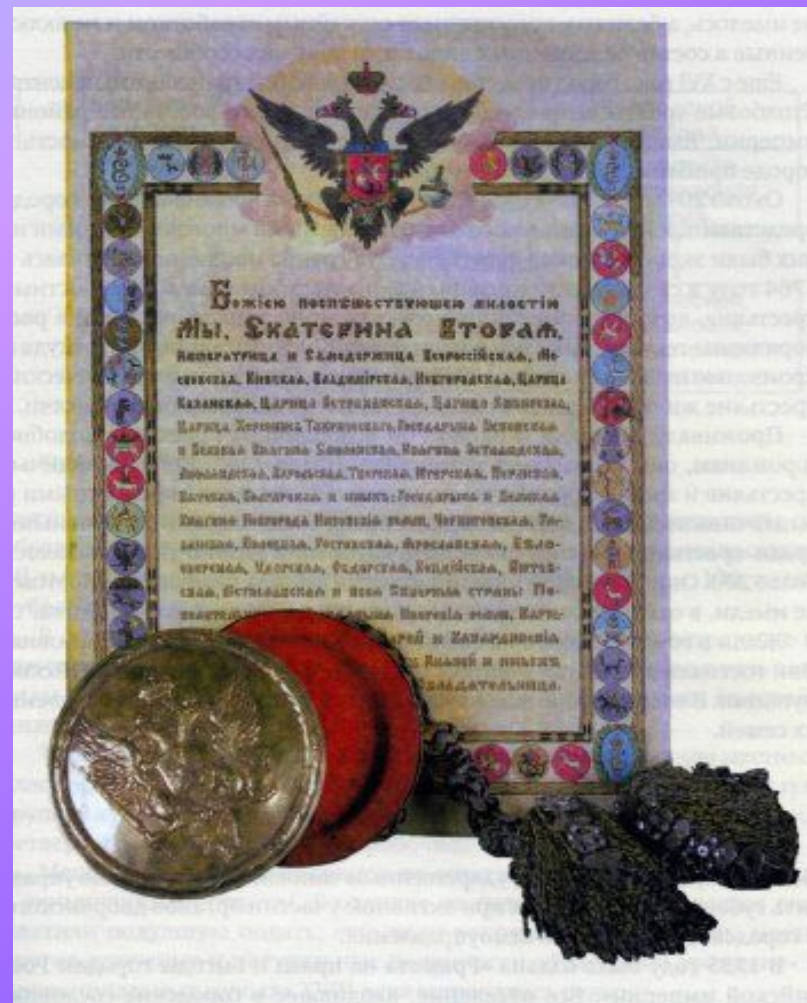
Божiею поспѣшествующею милостiю

Мы, Екатерина Вторая,

Императрица и Самодержица Всероссiйская, Московская, Кiевская, Владимiрская, Новгородская, Царица Казанская, Царица Астраханская, Царица Сибирская, Царица Херсониса Таврическаго, Государыня Псковская и Великая Княгиня Смоленская, Княгиня Эстляндская, Лифляндская, Корельская, Тверская, Югорская, Пермская, Вятская, Болгарская и иныхъ; Государыня и Великая Княгиня Новагорода Низовскiя земли, Черниговская, Рязанская, Полоцкая, Ростовская, Ярославская, Белоозерская, Удорская, Обдорская, Кондiйская, Витебская, Мстиславская и всея Сѣверныя страны Повелительница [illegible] Иверскiя земли, Карт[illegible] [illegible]арой и Кабардинскiя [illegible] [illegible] иныхъ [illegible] Обладательница.